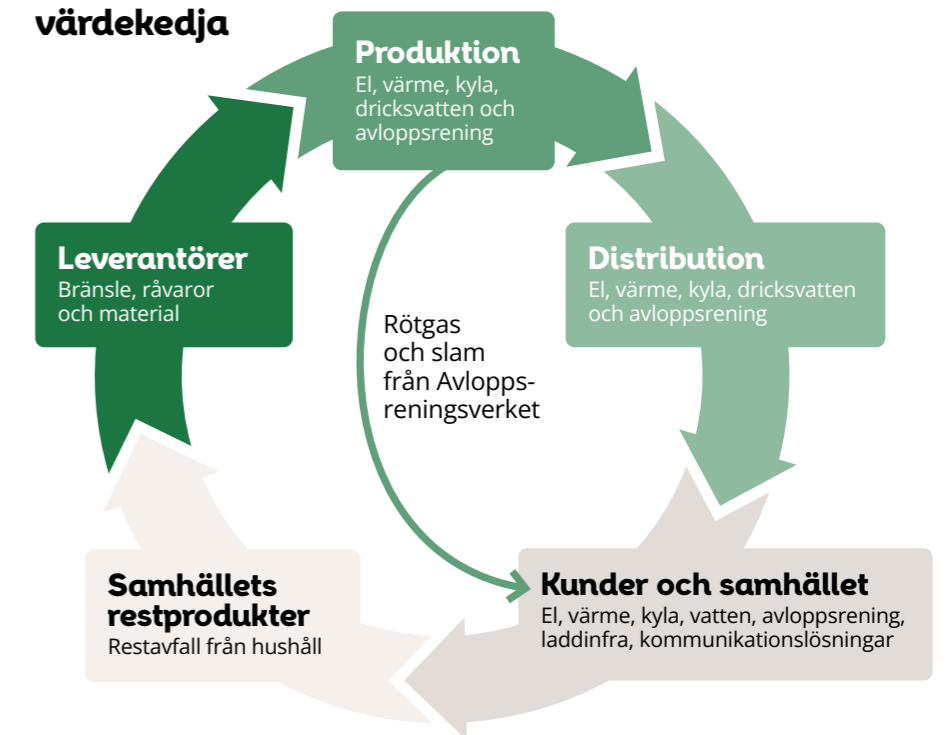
värdekedja

Produktion
El, värme, kyla, dricksvatten och avloppsrening

Distribution
El, värme, kyla, dricksvatten och avloppsrening

Kunder och samhället
El, värme, kyla, vatten, avloppsrening, laddinfra, kommunikationslösningar

Samhällets restprodukter
Restavfall från hushåll

Leverantörer
Bränsle, råvaror och material

Rötgas och slam från Avloppsreningsverket